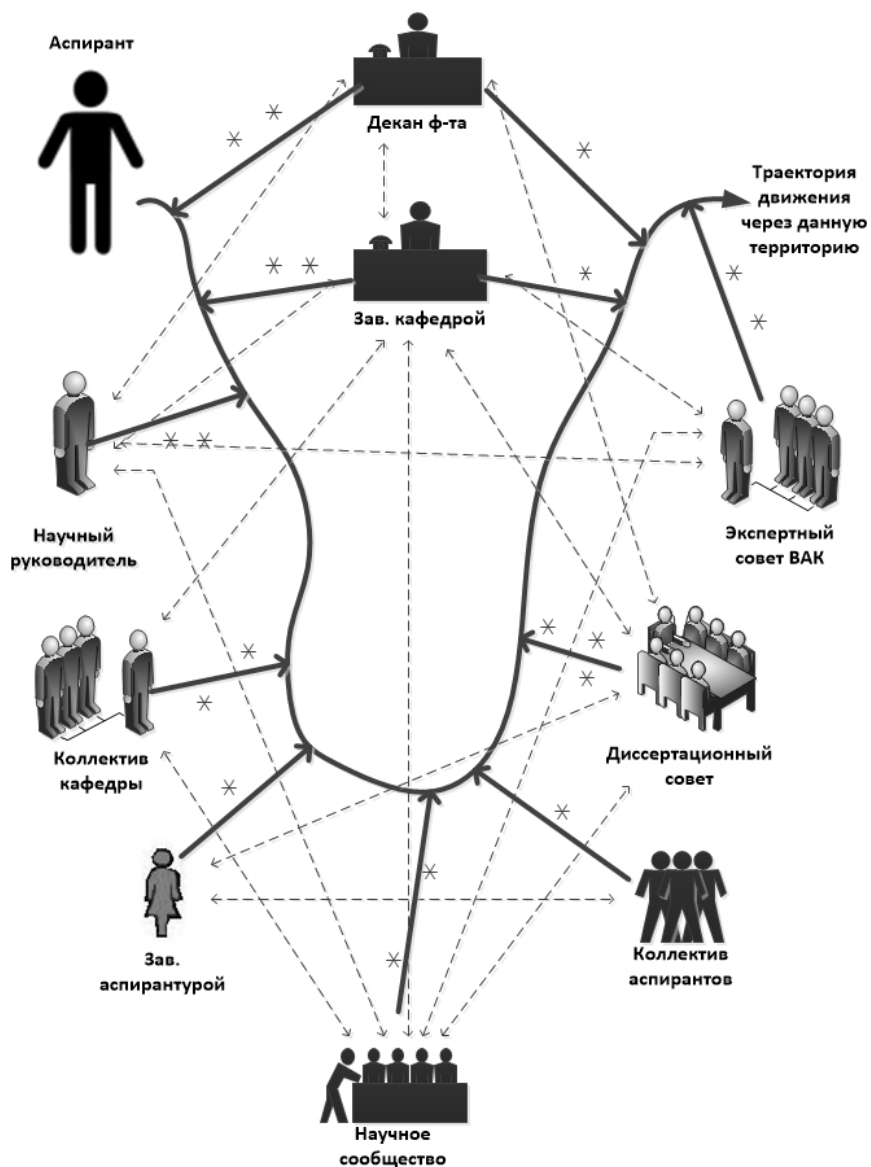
Аспирант

Декан ф-та

Траектория движения через данную территорию

Зав. кафедрой

Научный руководитель

Экспертный совет ВАК

Коллектив кафедры

Диссертационный совет

Зав. аспирантурой

Коллектив аспирантов

Научное сообщество